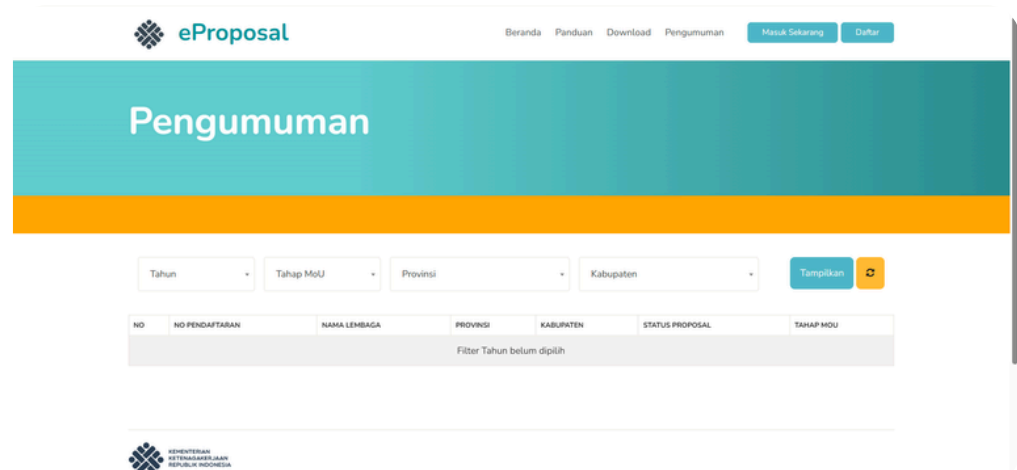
eProposal

Beranda Panduan Download Pengumuman Masuk Sekarang Daftar

Pengumuman

Tahun Tahap MoU Provinsi Kabupaten Tampilkan

| NO | NO PENDAFTARAN | NAMA LEMBAGA | PROVINSI | KABUPATEN | STATUS PROPOSAL | TAHAP MOU |
|---|---|---|---|---|---|---|
| Filter Tahun belum dipilih | | | | | | |

KEMENTERIAN KETENAGAKERJAAN REPUBLIK INDONESIA